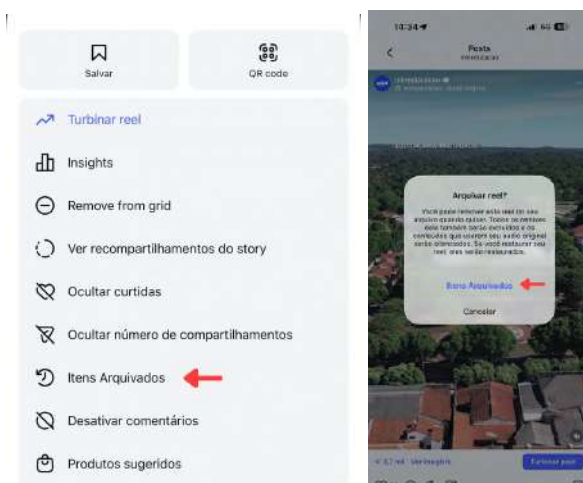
Salvar

QR code

Turbinar reel

Insights

Remove from grid

Ver recompartilhamentos do story

Ocultar curtidas

Ocultar número de compartilhamentos

Itens Arquivados

Desativar comentários

Produtos sugeridos

14:34

Posts

Arquivar reel?

Você pode retomar este reel do seu arquivo quando quiser. Todos os remixes dele também serão excluídos e os conteúdos que usarem seu áudio original serão silenciados. Se você restaurar seu reel, eles serão restaurados.

Itens Arquivados

Cancelar

Turbinar post